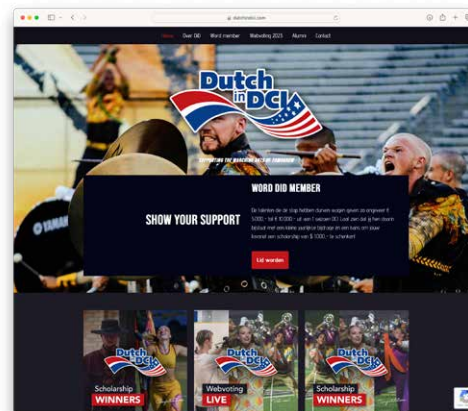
dutchindci.com

Home Over DiD Word member Webvoting 2025 Alumni Contact

Dutch in DCI

SUPPORTING THE MARCHING ARTS IN EUROPE

YAMAHA

SHOW YOUR SUPPORT

WORD DID MEMBER

De talenten die de stap hebben durven wagen geven zo ongeveer $ 5.000,- tot $ 10.000,- uit een 1 seizoen DCI. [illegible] daarom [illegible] een kleine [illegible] bijdrage of een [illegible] een scholarship van $ 1.000,- te schenken!

Lid worden

Dutch in DCI
Scholarship
WINNERS

Dutch in DCI
Webvoting
LIVE

Dutch in DCI
Scholarship
WINNERS